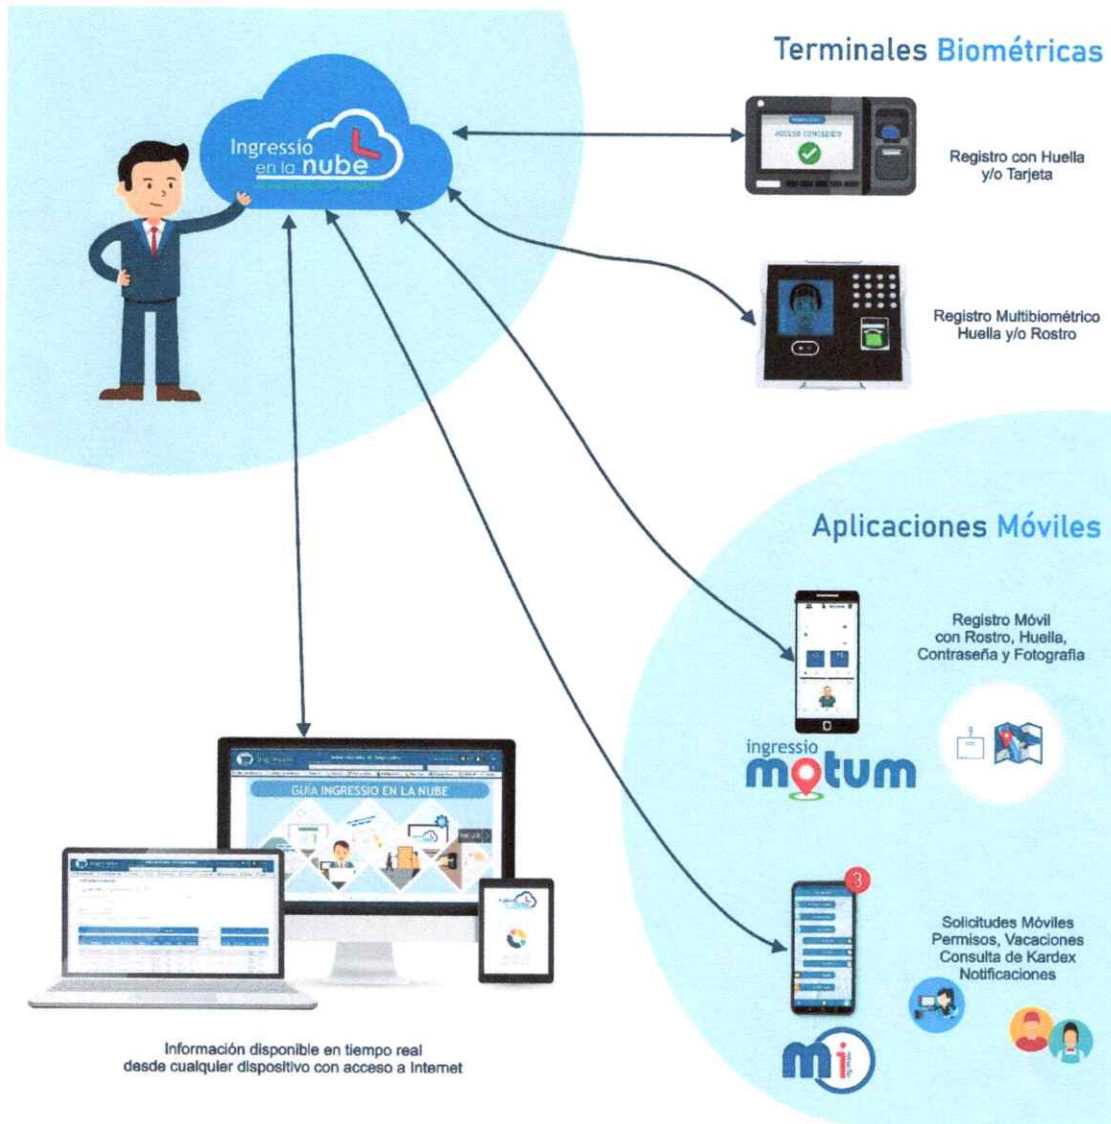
Terminales Biométricas

Ingressio en la nube

ACCESO CONCEDIDO

Registro con Huella y/o Tarjeta

Registro Multibiométrico Huella y/o Rostro

Aplicaciones Móviles

Registro Móvil con Rostro, Huella, Contraseña y Fotografía

ingressio motum

GUÍA INGRESSIO EN LA NUBE

3

Solicitudes Móviles Permisos, Vacaciones Consulta de Kardex Notificaciones

mi

Información disponible en tiempo real desde cualquier dispositivo con acceso a Internet